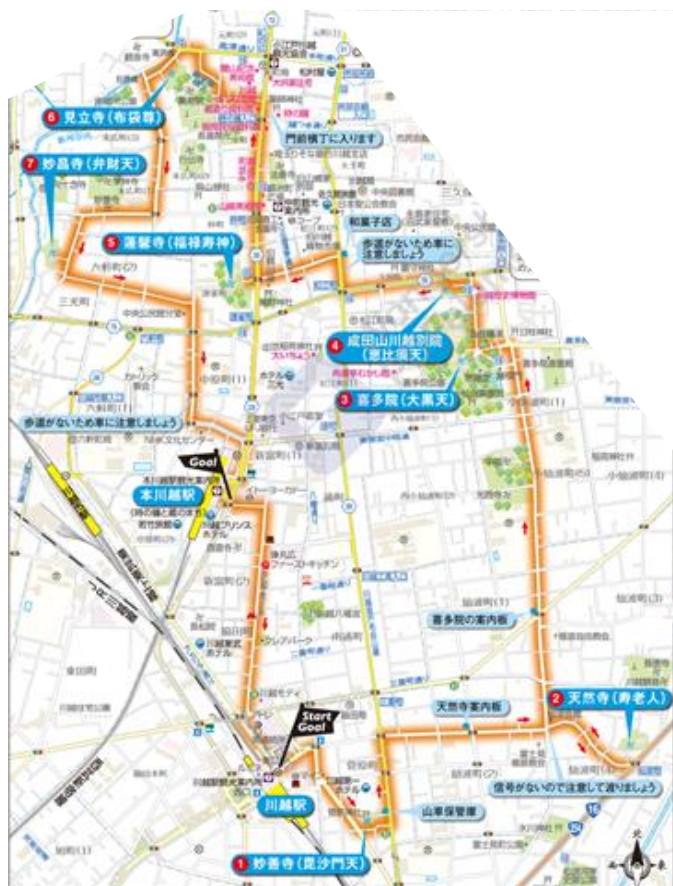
6 見立寺（布袋尊）

7 妙昌寺（弁財天）

5 蓮馨寺（福禄寿神）

門前横丁に入ります

和菓子店

歩道がないため車に注意しましょう

4 成田山川越別院（恵比須天）

3 喜多院（大黒天）

歩道がないため車に注意しましょう

Goal

本川越駅

喜多院の案内板

2 天然寺（寿老人）

天然寺案内板

信号がないので注意して渡りましょう

Start Goal

山車保管庫

川越駅

1 妙善寺（毘沙門天）

六軒町(2)

三光町

六軒町(1)

中原町(1)

新富町(1)

新富町(2)

脇田町

仙波町(1)

仙波町(2)

小仙波町(1)

ホテル

ファーストキッチン

クレアパーク

川越プリンスホテル

大いちょう

北